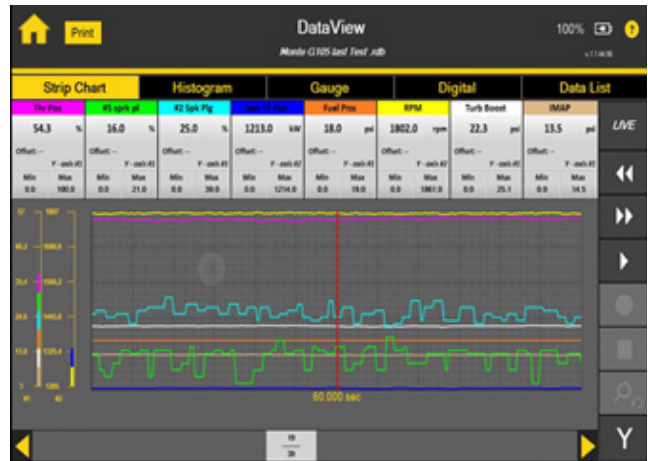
Print

DataView

Monte G105 last Test .rdb

100%

v.11.4636

Strip Chart

Histogram

Gauge

Digital

Data List

| Thr Pos | #1 sprk pl | #2 Spk Plg | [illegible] | Fuel Pres | RPM | Turb Boost | IMAP |
|---|---|---|---|---|---|---|---|
| 54.3 % | 16.0 % | 25.0 % | 1213.0 kW | 18.0 psi | 1802.0 rpm | 22.3 psi | 13.5 psi |
| Offset: -- | Offset: -- | Offset: -- | Offset: -- | Offset: -- | Offset: -- | Offset: -- | Offset: -- |
| Min 0.0 Max 100.0 | Min 0.0 Max 21.0 | Min 0.0 Max 39.0 | Min 0.0 Max 1214.0 | Min 0.0 Max 19.0 | Min 0.0 Max 1861.0 | Min 0.0 Max 25.1 | Min 0.0 Max 14.5 |

LIVE

57

1667

46.2

1086.0

35.4

1365.2

24.6

1445.8

13.8

1325.4

3

1205

60.000 sec

15
39

Y